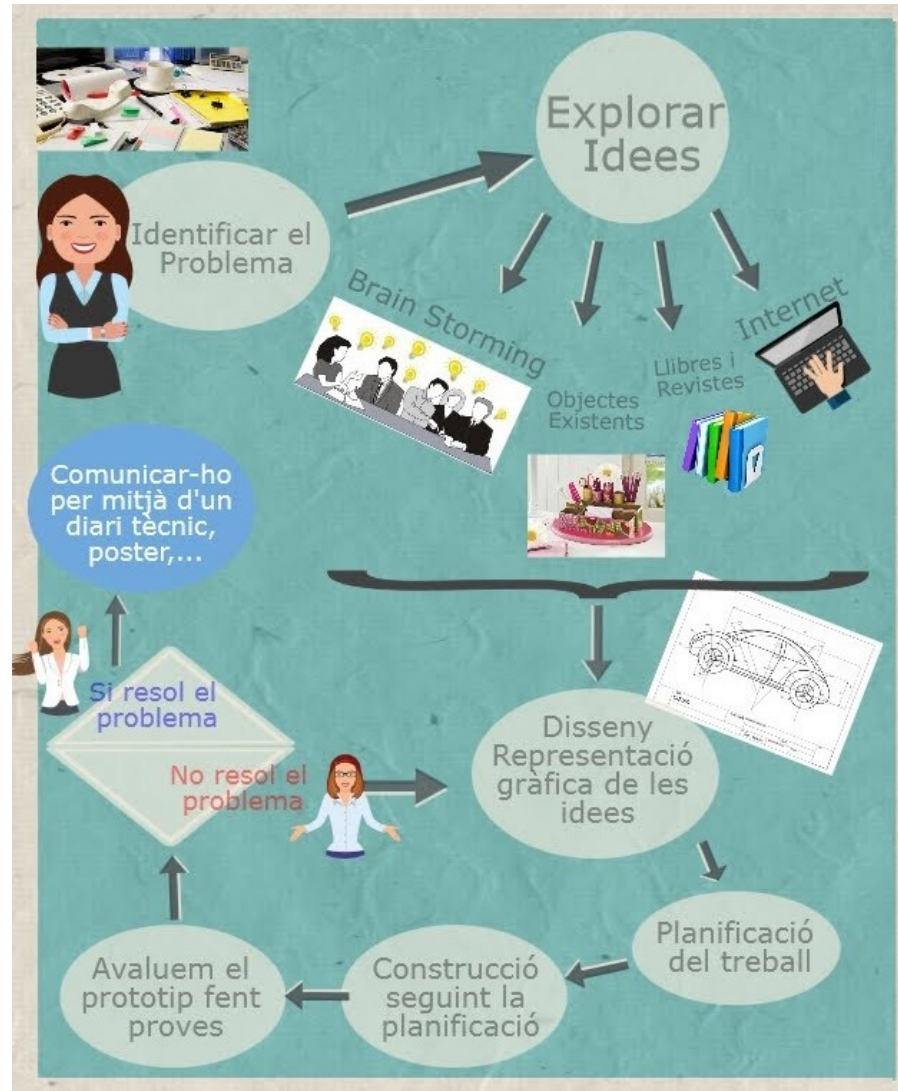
Explorar Idees

Identificar el Problema

Brain Storming

Objectes Existents

Llibres i Revistes

Internet

Comunicar-ho per mitjà d'un diari tècnic, poster,...

Si resol el problema

No resol el problema

Disseny Representació gràfica de les idees

Planificació del treball

Construcció seguint la planificació

Avaluem el prototip fent proves